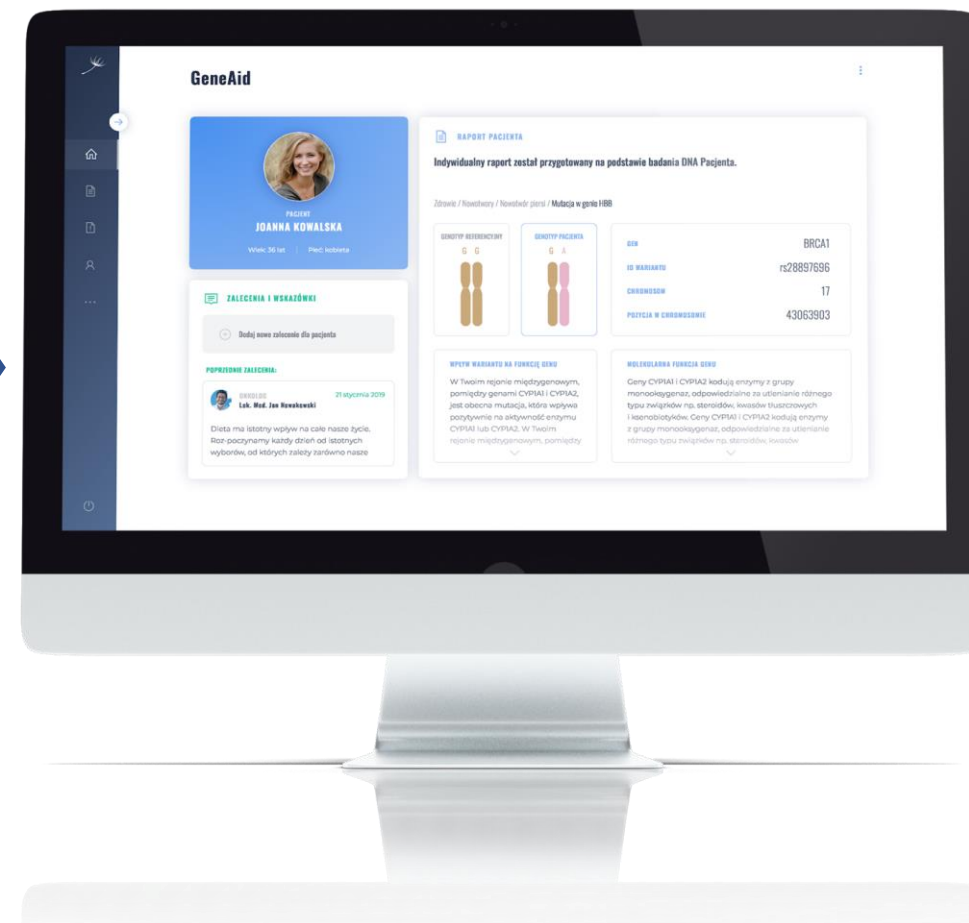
GeneAid

PACJENT
JOANNA KOWALSKA
Wiek: 36 lat | Płeć: kobieta

ZALECENIA I WSKAZÓWKI

Dodaj nowe zalecenie dla pacjenta

POPRZEDNIE ZALECENIA:

ONKOLOG
Lek. Med. Jan Nowakowski
21 stycznia 2019

Dieta ma istotny wpływ na całe nasze życie. Roz-poczynamy każdy dzień od istotnych wyborów, od których zależy zarówno nasze

RAPORT PACJENTA

Indywidualny raport został przygotowany na podstawie badania DNA Pacjenta.

Zdrowie / Nowotwory / Nowotwór piersi / Mutacja w genie HBB

GENOTYP REFERENCYJNY
G G

GENOTYP PACJENTA
G A

| GEN | BRCA1 |
|---|---|
| ID WARIANTU | rs28897696 |
| CHROMOSOM | 17 |
| POZYCJA W CHROMOSOMIE | 43063903 |

WPŁYW WARIANTU NA FUNKCJĘ GENU

W Twoim rejonie międzygenowym, pomiędzy genami CYP1A1 i CYP1A2, jest obecna mutacja, która wpływa pozytywnie na aktywność enzymu CYP1A1 lub CYP1A2. W Twoim rejonie międzygenowym, pomiędzy

MOLEKULARNA FUNKCJA GENU

Geny CYP1A1 i CYP1A2 kodują enzymy z grupy monooksygenaz, odpowiedzialne za utlenianie różnego typu związków np. steroidów, kwasów tłuszczowych i ksenobiotyków. Geny CYP1A1 i CYP1A2 kodują enzymy z grupy monooksygenaz, odpowiedzialne za utlenianie różnego typu związków np. steroidów, kwasów